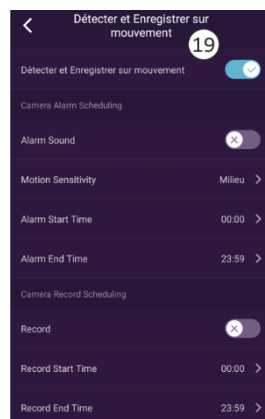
Détecter et Enregistrer sur mouvement

19

Détecter et Enregistrer sur mouvement

Camera Alarm Scheduling

Alarm Sound

Motion Sensitivity Milieu

Alarm Start Time 00:00

Alarm End Time 23:59

Camera Record Scheduling

Record

Record Start Time 00:00

Record End Time 23:59